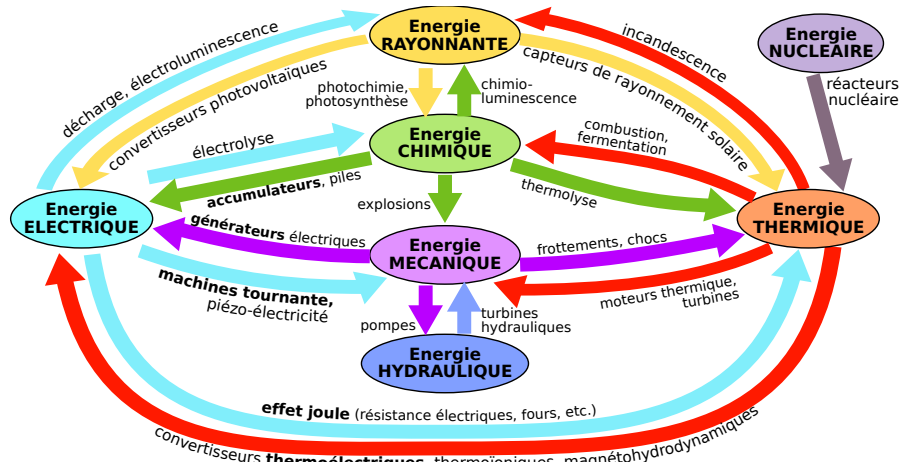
Energie RAYONNANTE

Energie NUCLEAIRE

décharge, électroluminescence

convertisseurs photovoltaïques

incandescence

capteurs de rayonnement solaire

réacteurs nucléaire

photochimie, photosynthèse

chimio-luminescence

Energie CHIMIQUE

électrolyse

combustion, fermentation

accumulateurs, piles

thermolyse

Energie ELECTRIQUE

explosions

Energie THERMIQUE

générateurs électriques

Energie MECANIQUE

frottements, chocs

machines tournante, piézo-électricité

moteurs thermique, turbines

pompes

turbines hydrauliques

Energie HYDRAULIQUE

effet joule (résistance électriques, fours, etc.)

convertisseurs thermoélectriques, thermoïoniques, magnétohydrodynamiques